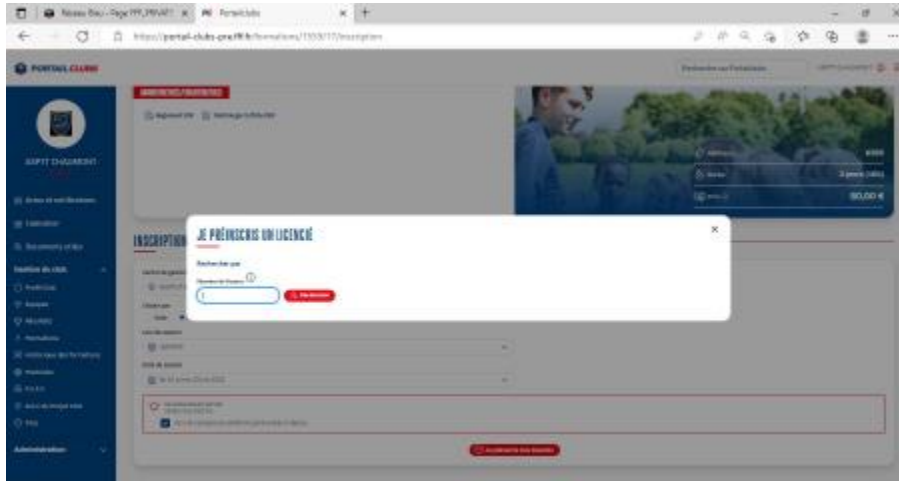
Réseau Bleu - Page PPF_PRIVATE | Portail clubs

https://portail-clubs-pre.fff.fr/formations/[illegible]/inscription

PORTAIL CLUBS

ASPTT CHAUMONT

Gestion du club

Administration

INSCRIPTION

JE PRÉINSCRIS UN LICENCIÉ

Rechercher par

Numéro de licence

Rechercher

90,00 €